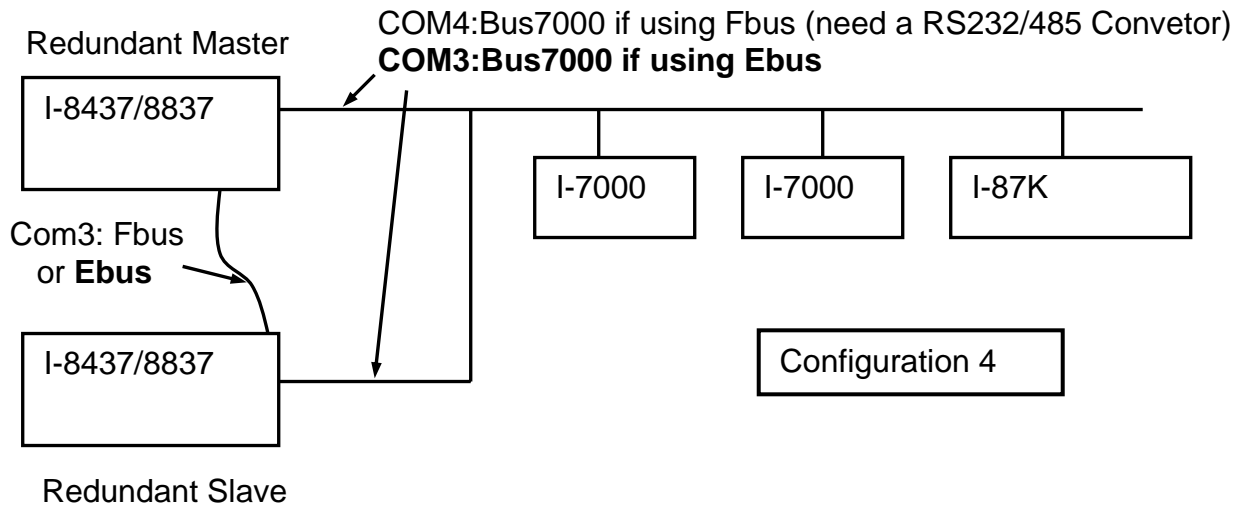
COM4:Bus7000 if using Fbus (need a RS232/485 Convetor)
**COM3:Bus7000 if using Ebus**

Redundant Master

I-8437/8837

I-7000

I-7000

I-87K

Com3: Fbus or **Ebus**

I-8437/8837

Configuration 4

Redundant Slave